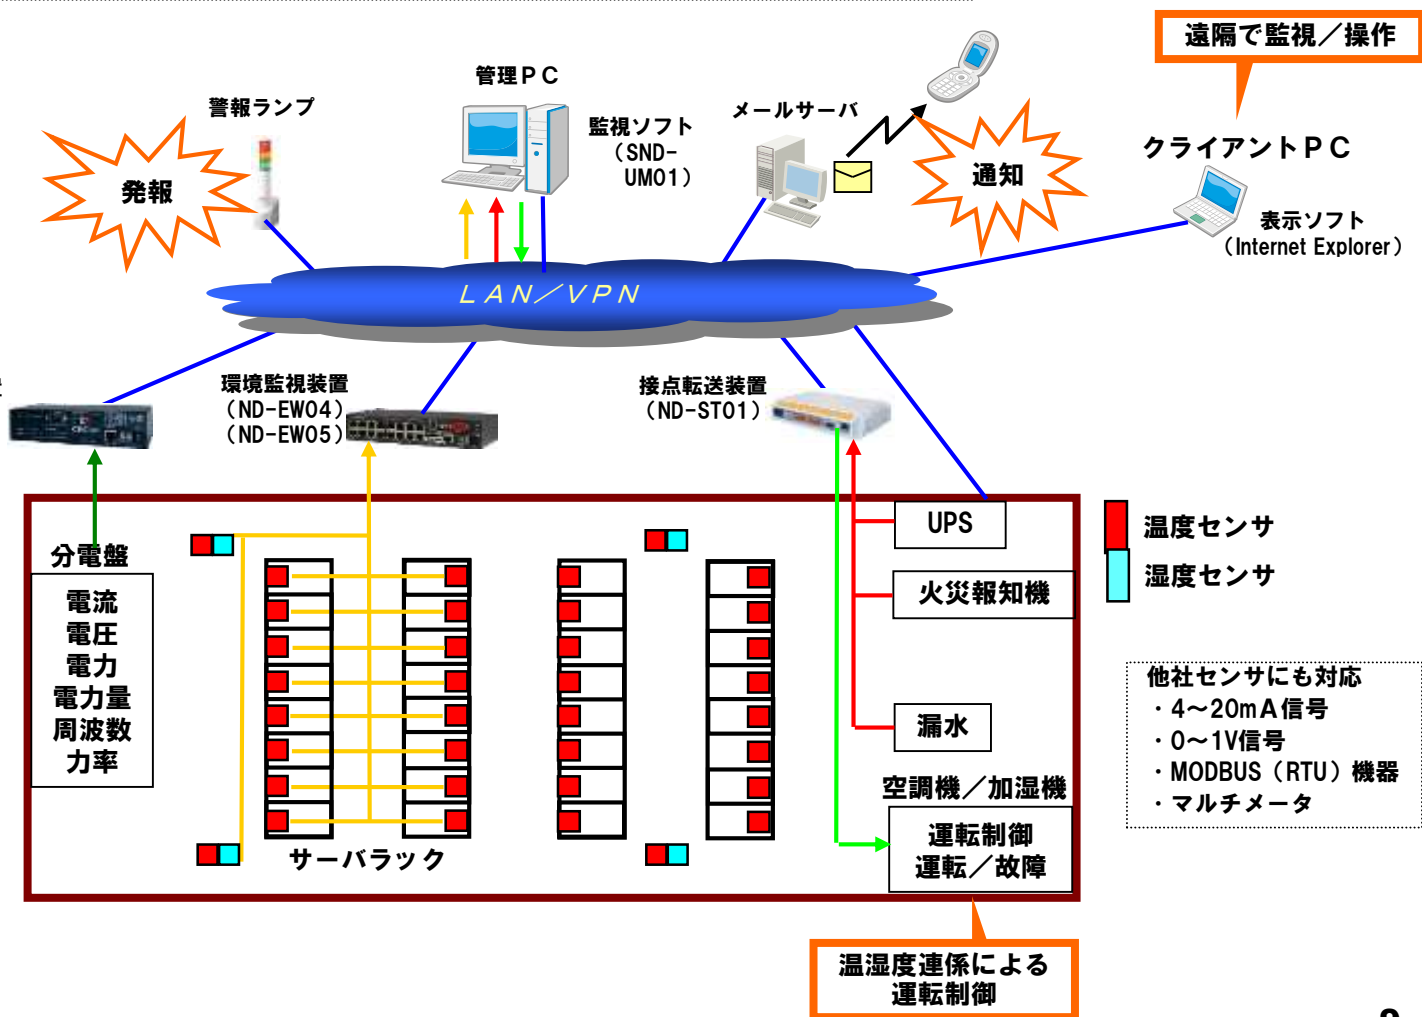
遠隔で監視／操作

管理ＰＣ

警報ランプ

監視ソフト
（SND-UM01）

メールサーバ

発報

通知

クライアントＰＣ

表示ソフト
（Internet Explorer）

ＬＡＮ／ＶＰＮ

環境監視装置
（ND-EW04）
（ND-EW05）

接点転送装置
（ND-ST01）

分電盤

電流
電圧
電力
電力量
周波数
力率

UPS

火災報知機

漏水

空調機／加湿機

運転制御
運転／故障

サーバラック

温度センサ

湿度センサ

他社センサにも対応
・4～20mA信号
・0～1V信号
・MODBUS（RTU）機器
・マルチメータ

温湿度連係による
運転制御